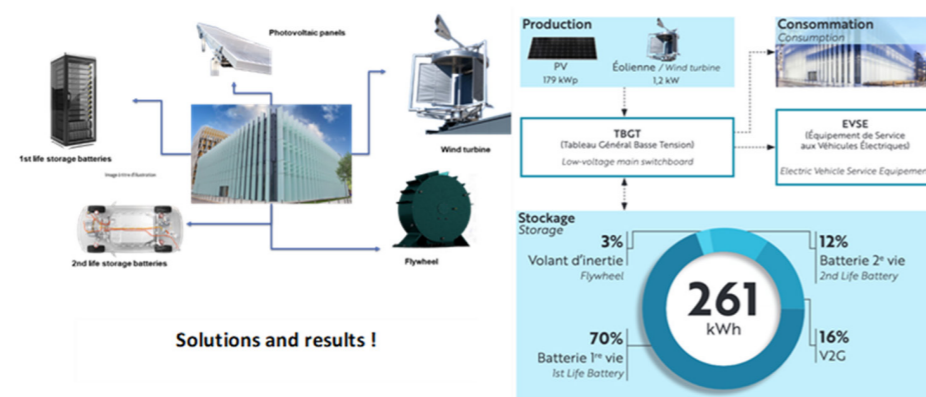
Photovoltaic panels

1st life storage batteries

Image à titre d'illustration

Wind turbine

2nd life storage batteries

Flywheel

Solutions and results !

Production

PV
179 kWp

Éolienne / Wind turbine
1,2 kW

Consommation
Consumption

TBGT
(Tableau Général Basse Tension)
Low-voltage main switchboard

EVSE
(Équipement de Service aux Véhicules Électriques)
Electric Vehicle Service Equipemen

Stockage
Storage

3%
Volant d'inertie
Flywheel

12%
Batterie 2$^{e}$ vie
2nd Life Battery

261
kWh

70%
Batterie 1$^{re}$ vie
1st Life Battery

16%
V2G